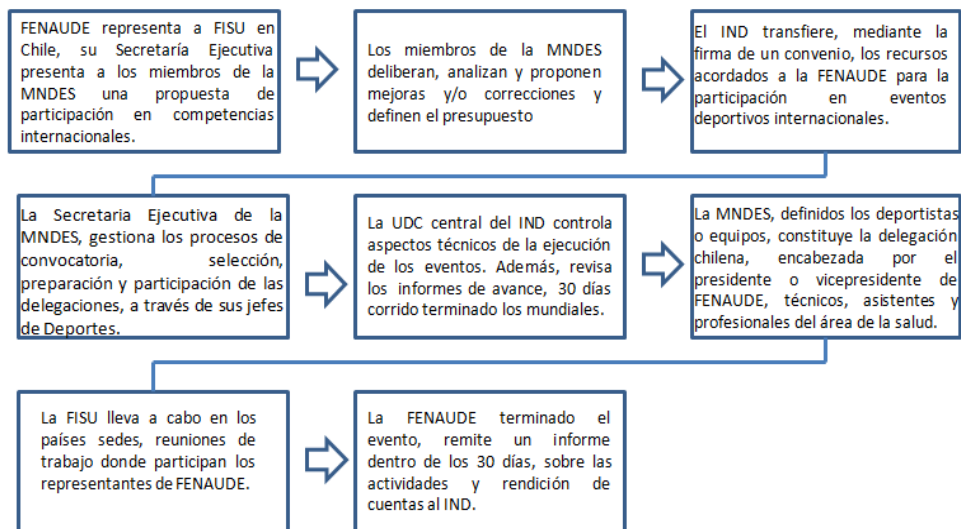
FENAUDE representa a FISU en Chile, su Secretaría Ejecutiva presenta a los miembros de la MNDES una propuesta de participación en competencias internacionales.

Los miembros de la MNDES deliberan, analizan y proponen mejoras y/o correcciones y definen el presupuesto

El IND transfiere, mediante la firma de un convenio, los recursos acordados a la FENAUDE para la participación en eventos deportivos internacionales.

La Secretaria Ejecutiva de la MNDES, gestiona los procesos de convocatoria, selección, preparación y participación de las delegaciones, a través de sus jefes de Deportes.

La UDC central del IND controla aspectos técnicos de la ejecución de los eventos. Además, revisa los informes de avance, 30 días corrido terminado los mundiales.

La MNDES, definidos los deportistas o equipos, constituye la delegación chilena, encabezada por el presidente o vicepresidente de FENAUDE, técnicos, asistentes y profesionales del área de la salud.

La FISU lleva a cabo en los países sedes, reuniones de trabajo donde participan los representantes de FENAUDE.

La FENAUDE terminado el evento, remite un informe dentro de los 30 días, sobre las actividades y rendición de cuentas al IND.